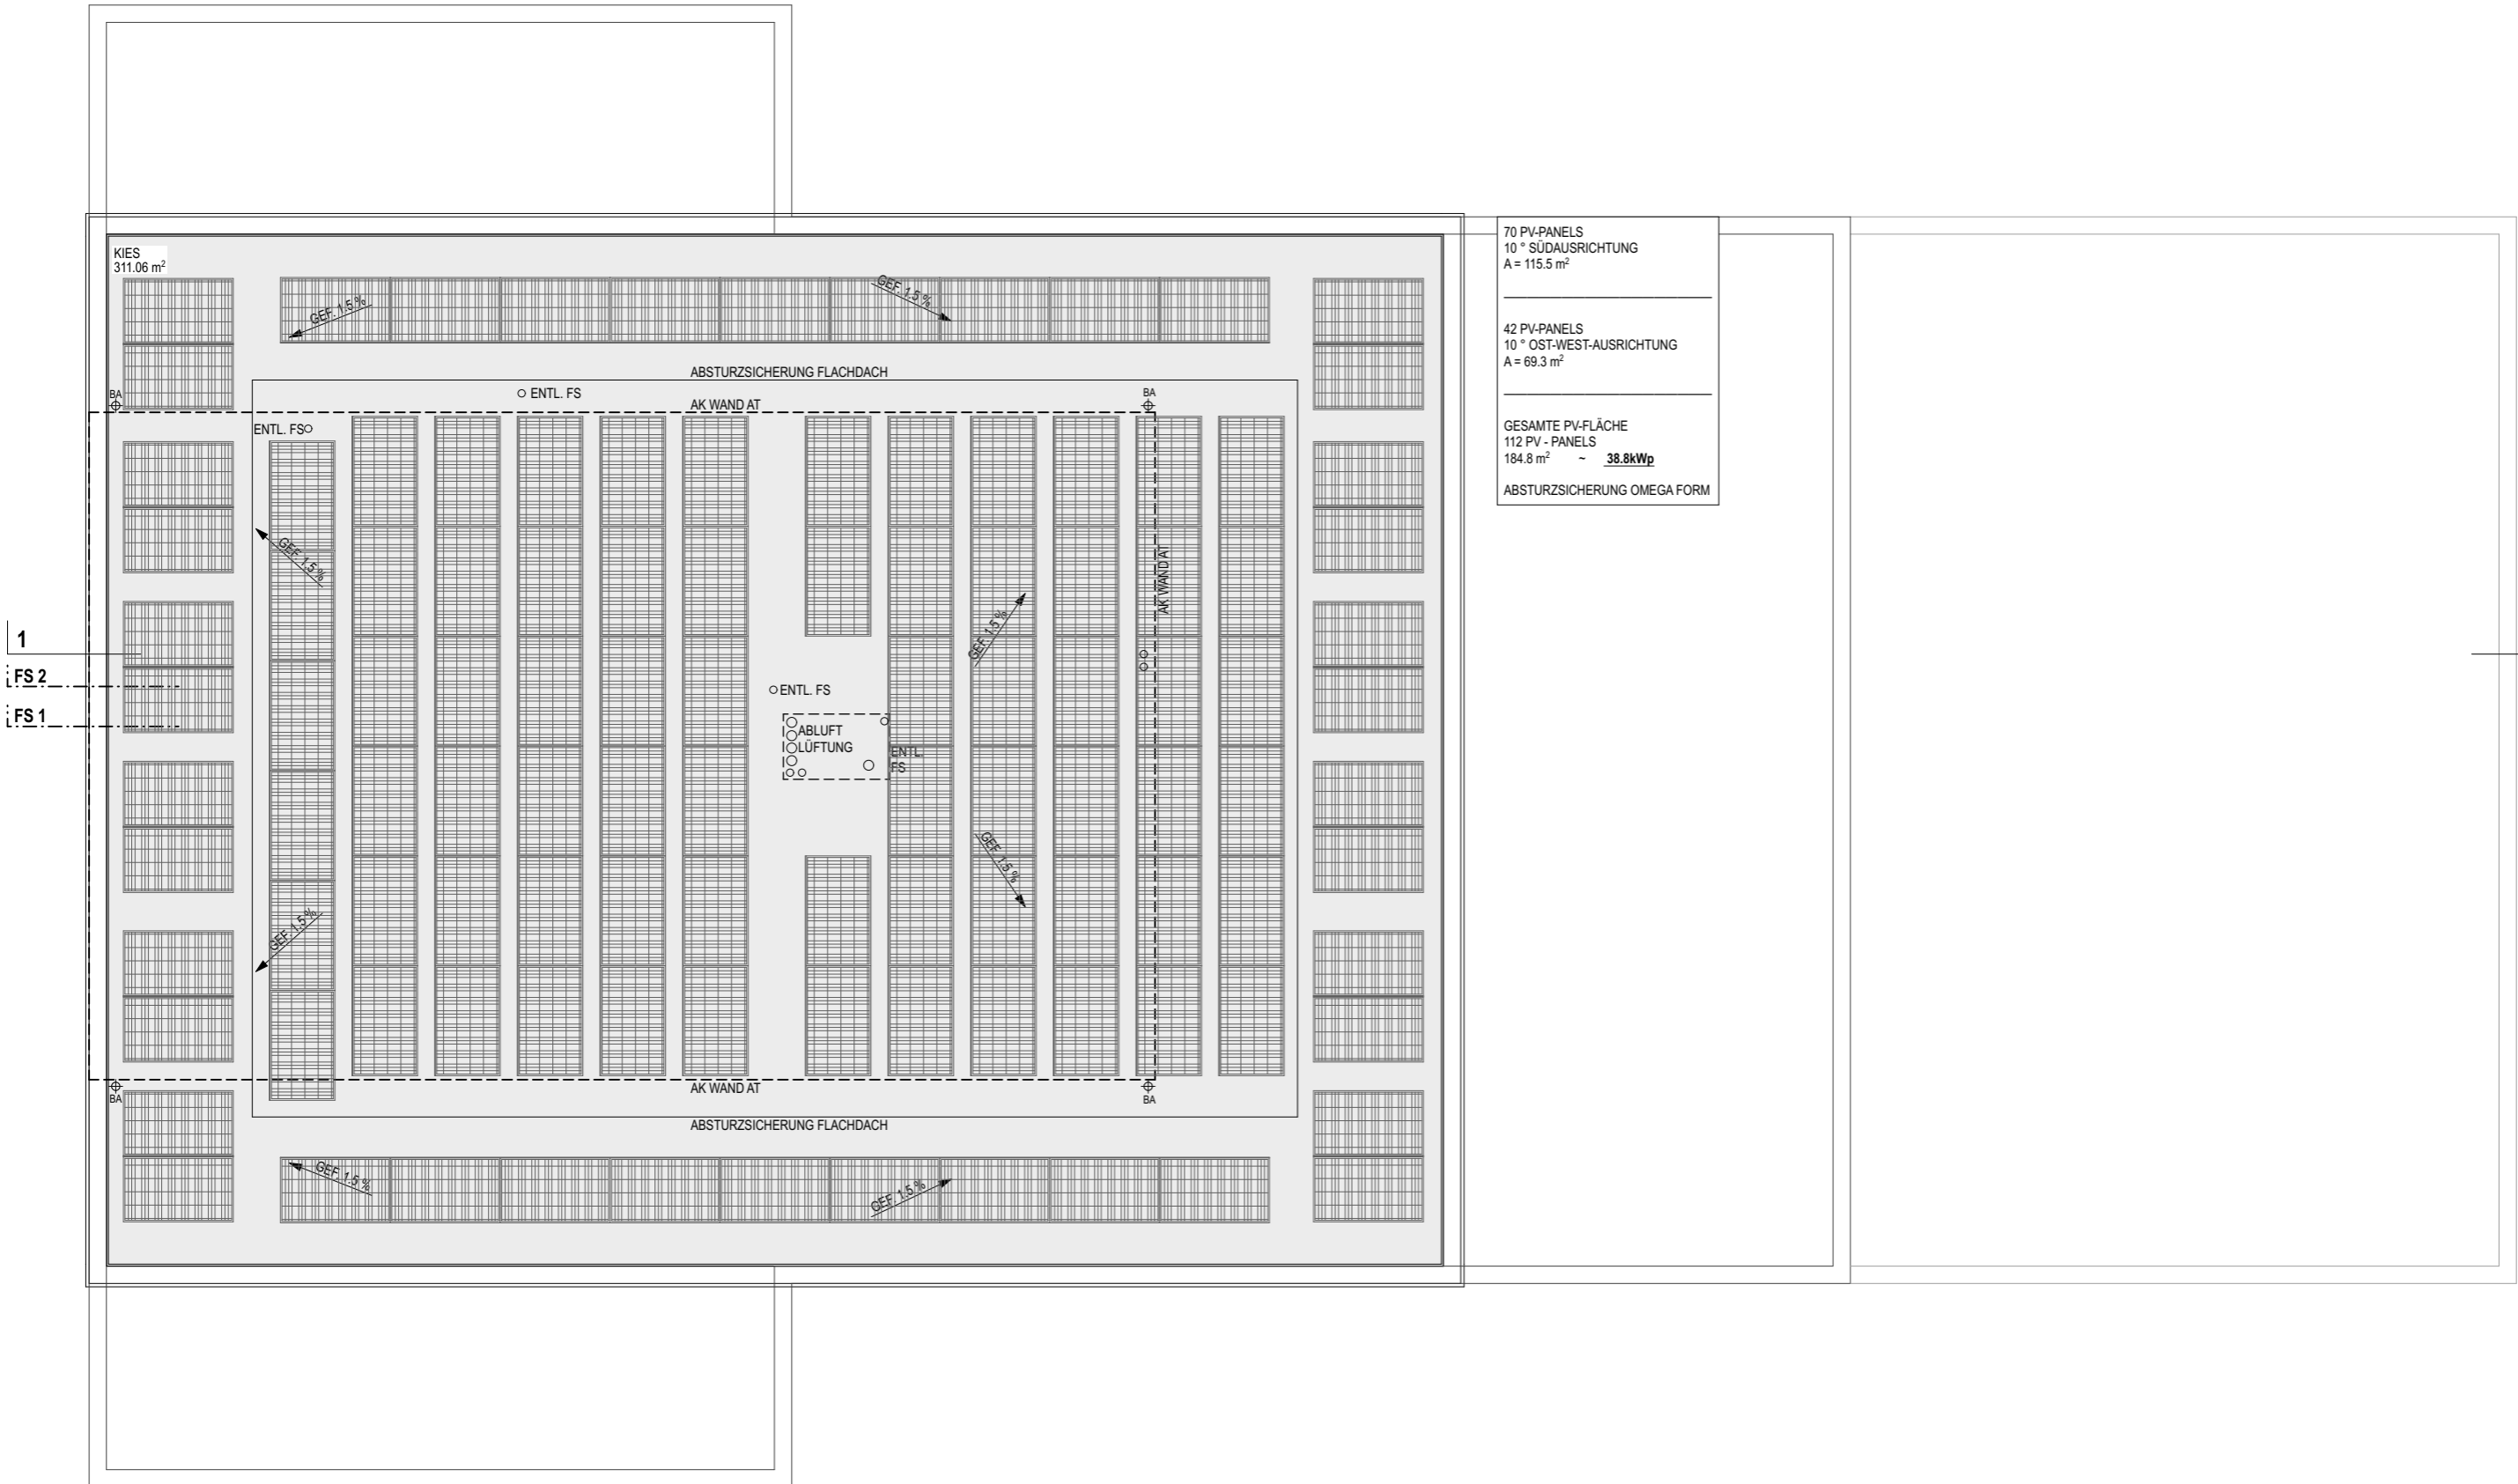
KIES
311.06 m$^2$

GEF. 1.5 %

GEF. 1.5 %

ABSTURZSICHERUNG FLACHDACH

ENTL. FS

AK WAND AT

BA

BA

ENTL. FS

GEF. 1.5 %

AK WAND AT

GEF. 1.5 %

1

FS 2

FS 1

ENTL. FS

ABLUFT
LÜFTUNG

ENTL.
FS

GEF. 1.5 %

GEF. 1.5 %

BA

BA

AK WAND AT

ABSTURZSICHERUNG FLACHDACH

GEF. 1.5 %

GEF. 1.5 %

70 PV-PANELS
10 ° SÜDAUSRICHTUNG
A = 115.5 m$^2$

42 PV-PANELS
10 ° OST-WEST-AUSRICHTUNG
A = 69.3 m$^2$

GESAMTE PV-FLÄCHE
112 PV - PANELS
184.8 m$^2$ ~ 38.8kWp

ABSTURZSICHERUNG OMEGA FORM